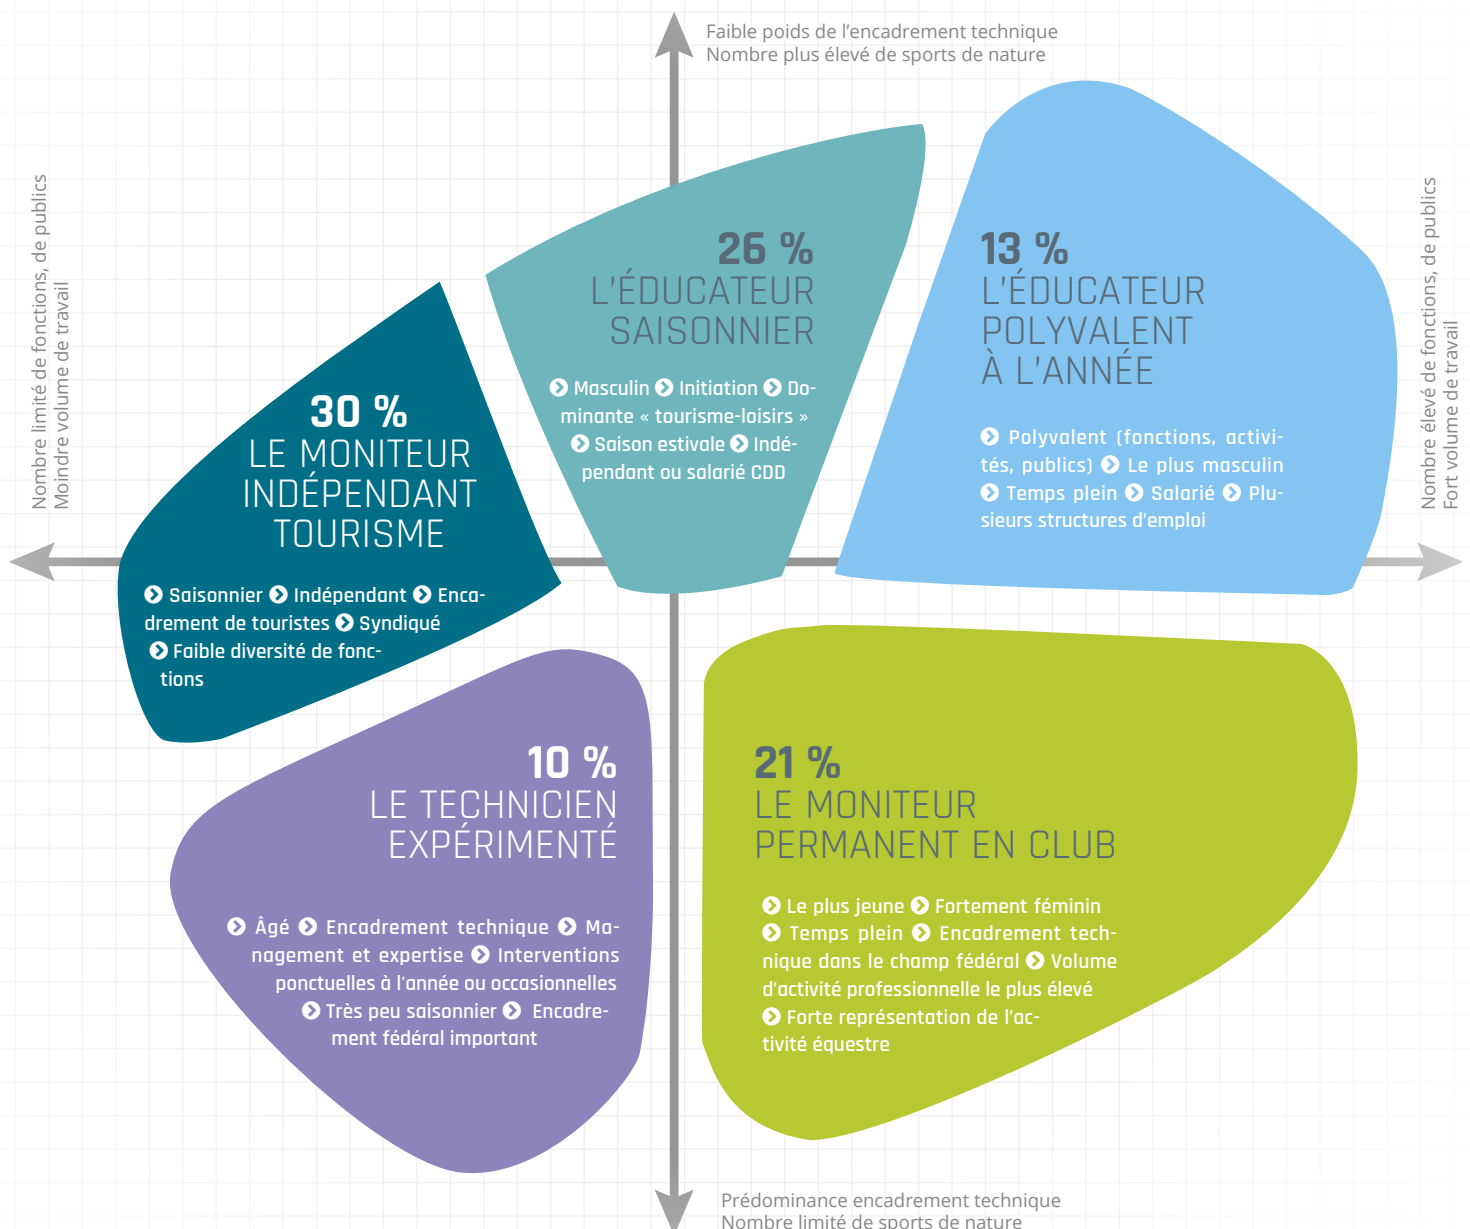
Faible poids de l'encadrement technique
Nombre plus élevé de sports de nature

Nombre limité de fonctions, de publics
Moindre volume de travail

Nombre élevé de fonctions, de publics
Fort volume de travail

26 %
L'ÉDUCATEUR SAISONNIER

Masculin Initiation Dominante « tourisme-loisirs » Saison estivale Indépendant ou salarié CDD

13 %
L'ÉDUCATEUR POLYVALENT À L'ANNÉE

Polyvalent (fonctions, activités, publics) Le plus masculin Temps plein Salarié Plusieurs structures d'emploi

30 %
LE MONITEUR INDÉPENDANT TOURISME

Saisonnier Indépendant Encadrement de touristes Syndiqué Faible diversité de fonctions

10 %
LE TECHNICIEN EXPÉRIMENTÉ

Âgé Encadrement technique Management et expertise Interventions ponctuelles à l'année ou occasionnelles Très peu saisonnier Encadrement fédéral important

21 %
LE MONITEUR PERMANENT EN CLUB

Le plus jeune Fortement féminin Temps plein Encadrement technique dans le champ fédéral Volume d'activité professionnelle le plus élevé Forte représentation de l'activité équestre

Prédominance encadrement technique
Nombre limité de sports de nature